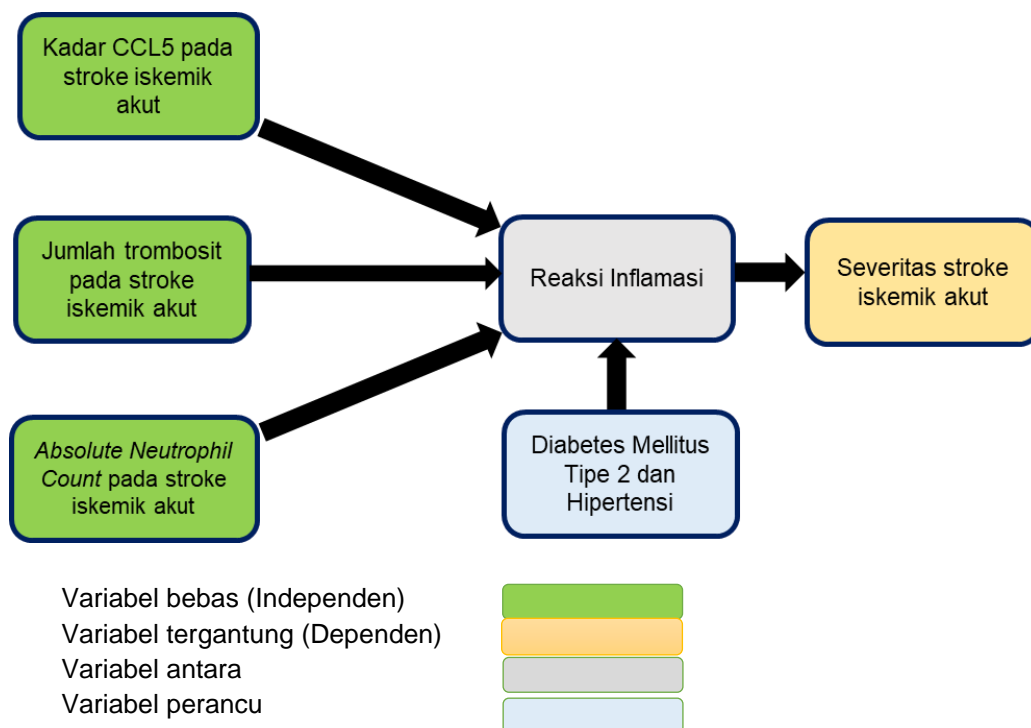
Kadar CCL5 pada stroke iskemik akut

Jumlah trombosit pada stroke iskemik akut

Absolute Neutrophil Count pada stroke iskemik akut

Reaksi Inflamasi

Severitas stroke iskemik akut

Diabetes Mellitus Tipe 2 dan Hipertensi

Variabel bebas (Independen)
Variabel tergantung (Dependen)
Variabel antara
Variabel perancu